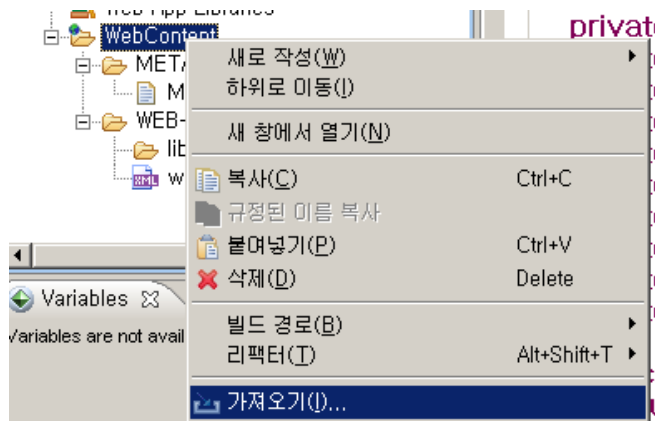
Web App Libraries
WebContent
META
M
WEB-
lib
w
Variables
Variables are not avail
private
새로 작성(W)
하위로 이동(I)
새 창에서 열기(N)
복사(C) Ctrl+C
규정된 이름 복사
붙여넣기(P) Ctrl+V
삭제(D) Delete
빌드 경로(B)
리팩터(T) Alt+Shift+T
가져오기(I)...